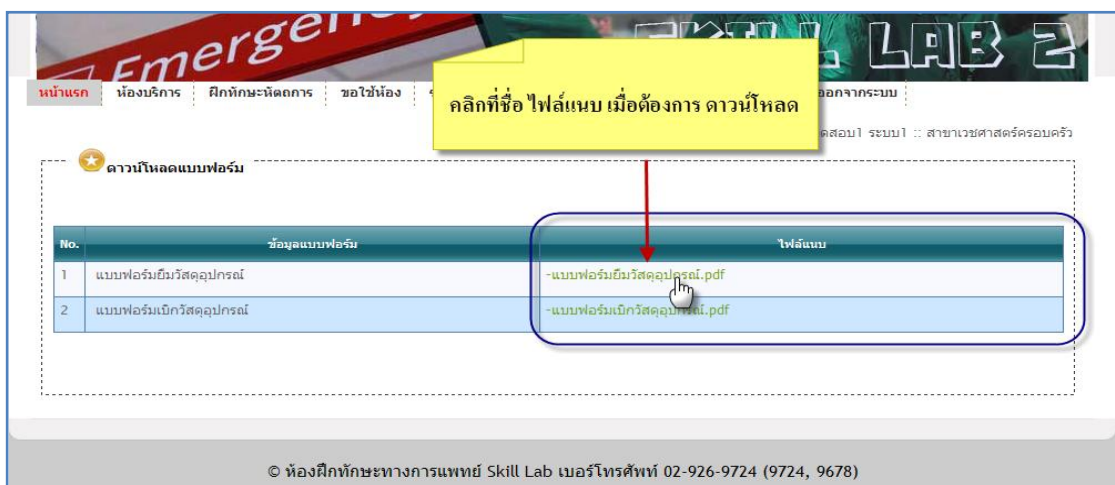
Emergen

SKILL LAB 2

หน้าแรก | ห้องบริการ | ฝึกทักษะหัตถการ | ขอใช้ห้อง | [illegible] | ออกจากระบบ

คลิกที่ชื่อ ไฟล์แนบ เมื่อต้องการ ดาวน์โหลด

ดสอบ1 ระบบ1 :: สาขาเวชศาสตร์ครอบครัว

ดาวน์โหลดแบบฟอร์ม

| No. | ข้อมูลแบบฟอร์ม | ไฟล์แนบ |
|---|---|---|
| 1 | แบบฟอร์มยืมวัสดุอุปกรณ์ | -แบบฟอร์มยืมวัสดุอุปกรณ์.pdf |
| 2 | แบบฟอร์มเบิกวัสดุอุปกรณ์ | -แบบฟอร์มเบิกวัสดุอุปกรณ์.pdf |

© ห้องฝึกทักษะทางการแพทย์ Skill Lab เบอร์โทรศัพท์ 02-926-9724 (9724, 9678)